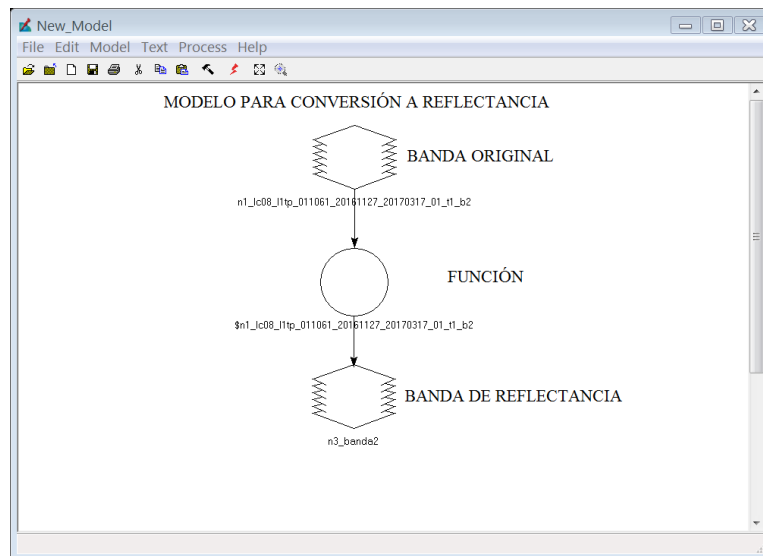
New_Model

File Edit Model Text Process Help

MODELO PARA CONVERSIÓN A REFLECTANCIA

BANDA ORIGINAL

n1_lc08_l1tp_011061_20161127_20170317_01_t1_b2

FUNCIÓN

$n1_lc08_l1tp_011061_20161127_20170317_01_t1_b2

BANDA DE REFLECTANCIA

n3_banda2